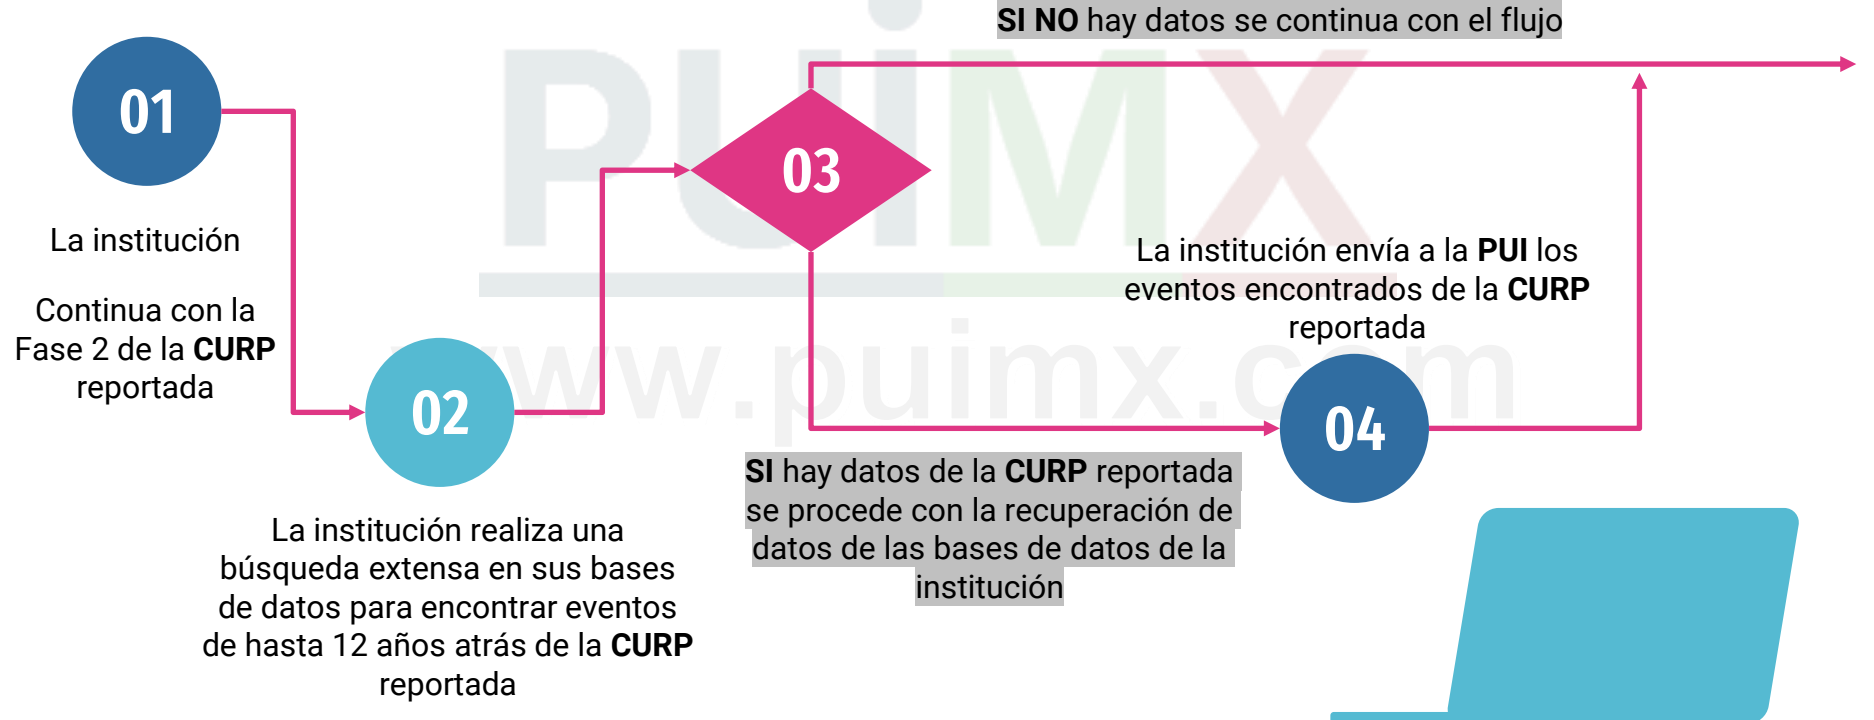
SI NO hay datos se continua con el flujo

01

La institución

Continua con la Fase 2 de la CURP reportada

02

La institución realiza una búsqueda extensa en sus bases de datos para encontrar eventos de hasta 12 años atrás de la CURP reportada

03

SI hay datos de la CURP reportada se procede con la recuperación de datos de las bases de datos de la institución

04

La institución envía a la PUI los eventos encontrados de la CURP reportada

PUIMX
www.puimx.com